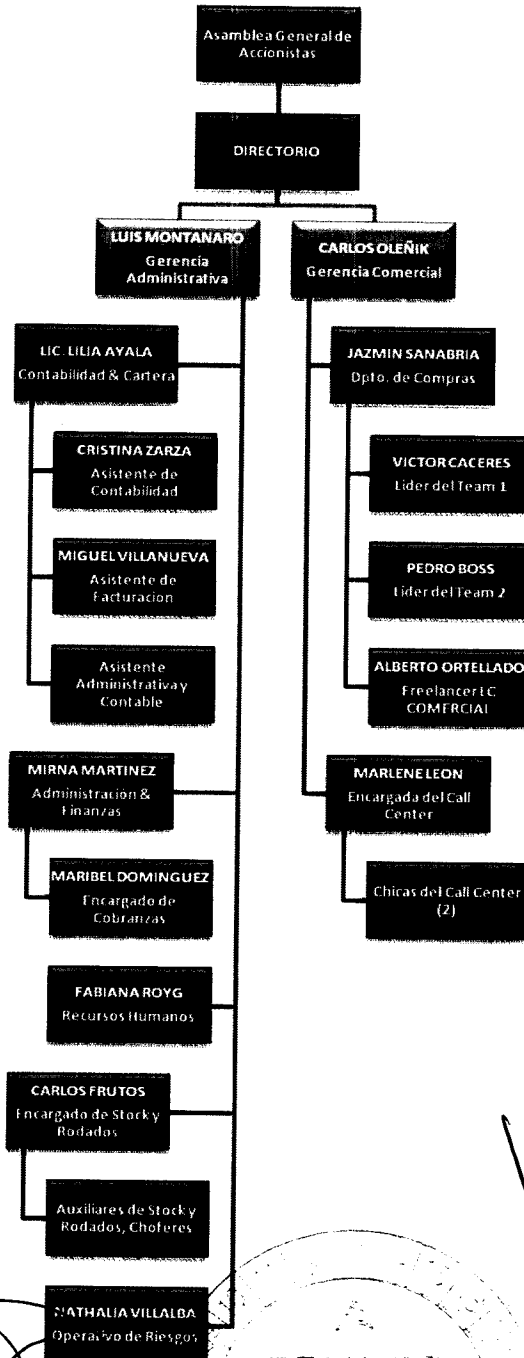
Asamblea General de Accionistas

DIRECTORIO

LUIS MONTANARO
Gerencia Administrativa

CARLOS OLEÑIK
Gerencia Comercial

LIC. LILIA AYALA
Contabilidad & Cartera

CRISTINA ZARZA
Asistente de Contabilidad

MIGUEL VILLANUEVA
Asistente de Facturacion

Asistente Administrativa y Contable

MIRNA MARTINEZ
Administracion & Finanzas

MARIBEL DOMINGUEZ
Encargado de Cobranzas

FABIANA ROYG
Recursos Humanos

CARLOS FRUTOS
Encargado de Stock y Rodados

Auxiliares de Stock y Rodados, Choferes

NATHALIA VILLALBA
Operativo de Riesgos

JAZMIN SANABRIA
Dpto. de Compras

VICTOR CACERES
Lider del Team 1

PEDRO BOSS
Lider del Team 2

ALBERTO ORTELLADO
Freelancer LC COMERCIAL

MARLENE LEON
Encargada del Call Center

Chicas del Call Center (2)